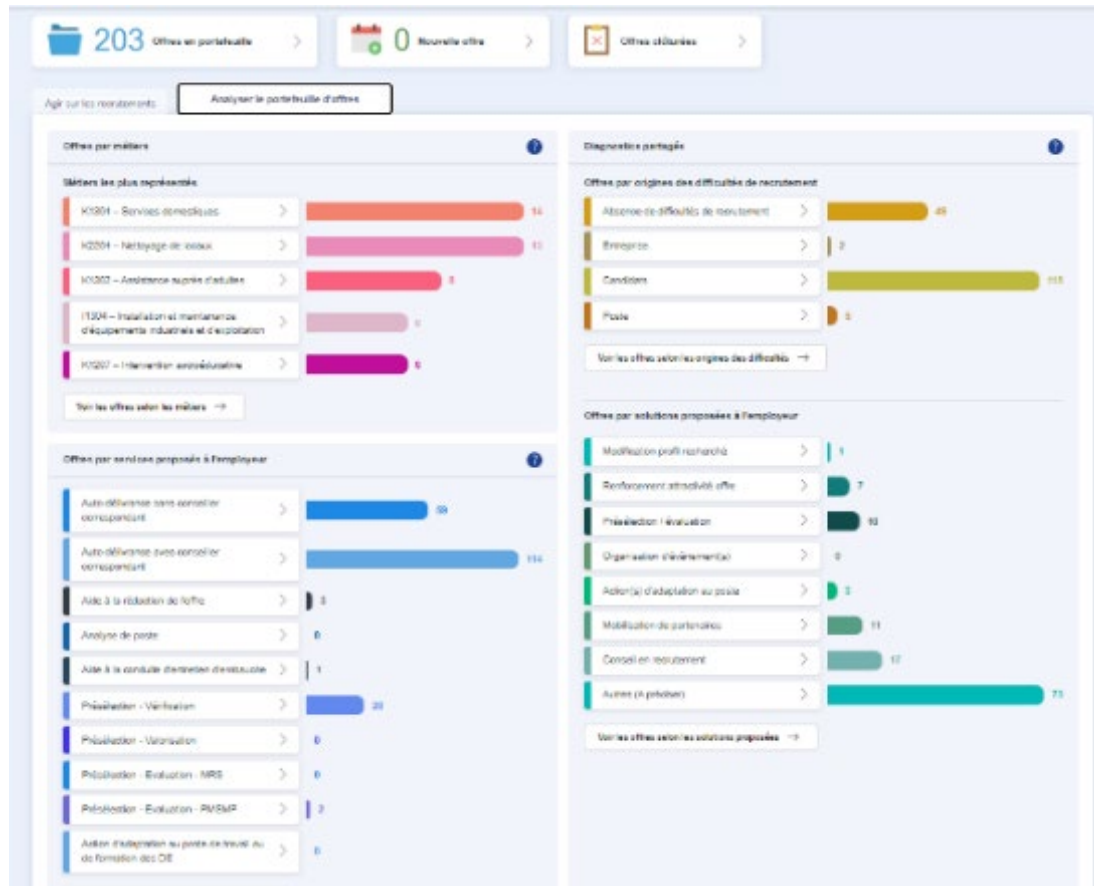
203 Offres en portefeuille

0 Nouvelle offre

Offres clôturées

Agir sur les recrutements

Analyser le portefeuille d'offres

Offres par métiers

Métiers les plus représentés

K1304 – Services domestiques 14

K2204 – Nettoyage de locaux 13

K1302 – Assistance auprès d'adultes 8

I1304 – Installation et maintenance d'équipements industriels et d'exploitation 7

K1207 – Intervention socioéducative 6

Voir les offres selon les métiers →

Offres par services proposés à l'employeur

Auto-délivrance sans conseiller correspondant 59

Auto-délivrance avec conseiller correspondant 114

Aide à la rédaction de l'offre 3

Analyse de poste 0

Aide à la conduite d'entretien d'embauche 1

Présélection - Vérification 30

Présélection - Valorisation 0

Présélection - Evaluation - MRS 0

Présélection - Evaluation - PMSMP 2

Action d'adaptation au poste de travail ou de formation des DE 0

Diagnostics partagés

Offres par origines des difficultés de recrutement

Absence de difficultés de recrutement 45

Entreprise 2

Candidats 113

Poste 5

Voir les offres selon les origines des difficultés →

Offres par solutions proposées à l'employeur

Modification profil recherché 1

Renforcement attractivité offre 7

Présélection / évaluation 10

Organisation d'événement(s) 0

Action(s) d'adaptation au poste 3

Mobilisation de partenaires 11

Conseil en recrutement 17

Autres (A préciser) 73

Voir les offres selon les solutions proposées →